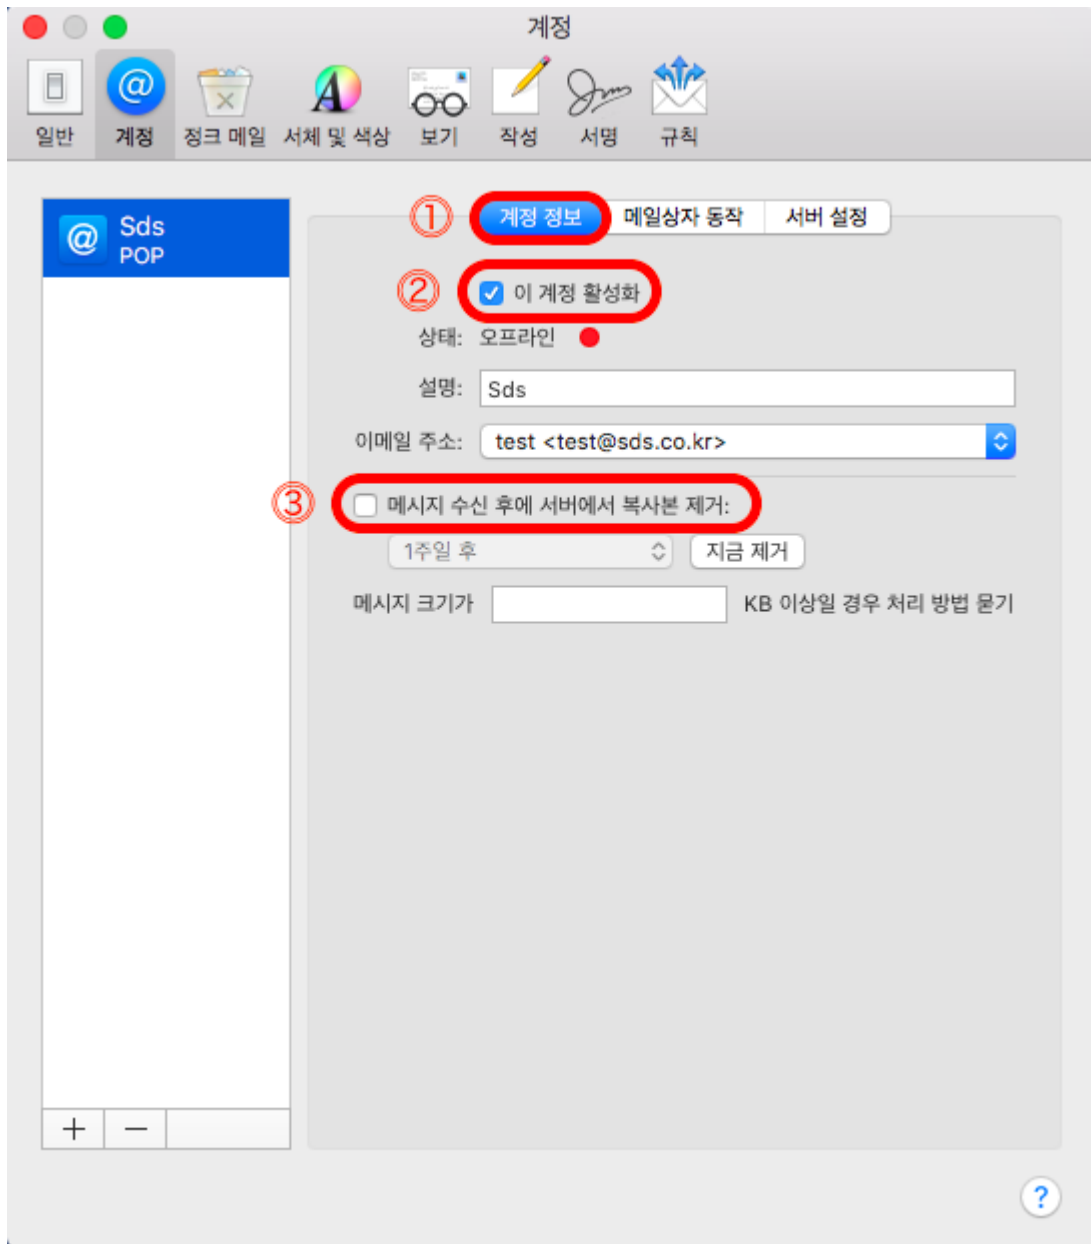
계정

일반 계정 정크 메일 서체 및 색상 보기 작성 서명 규칙

Sds
POP

①
계정 정보 메일상자 동작 서버 설정

②
이 계정 활성화

상태: 오프라인

설명: Sds

이메일 주소: test <test@sds.co.kr>

③
메시지 수신 후에 서버에서 복사본 제거:

1주일 후
지금 제거

메시지 크기가 KB 이상일 경우 처리 방법 묻기

+ −

?